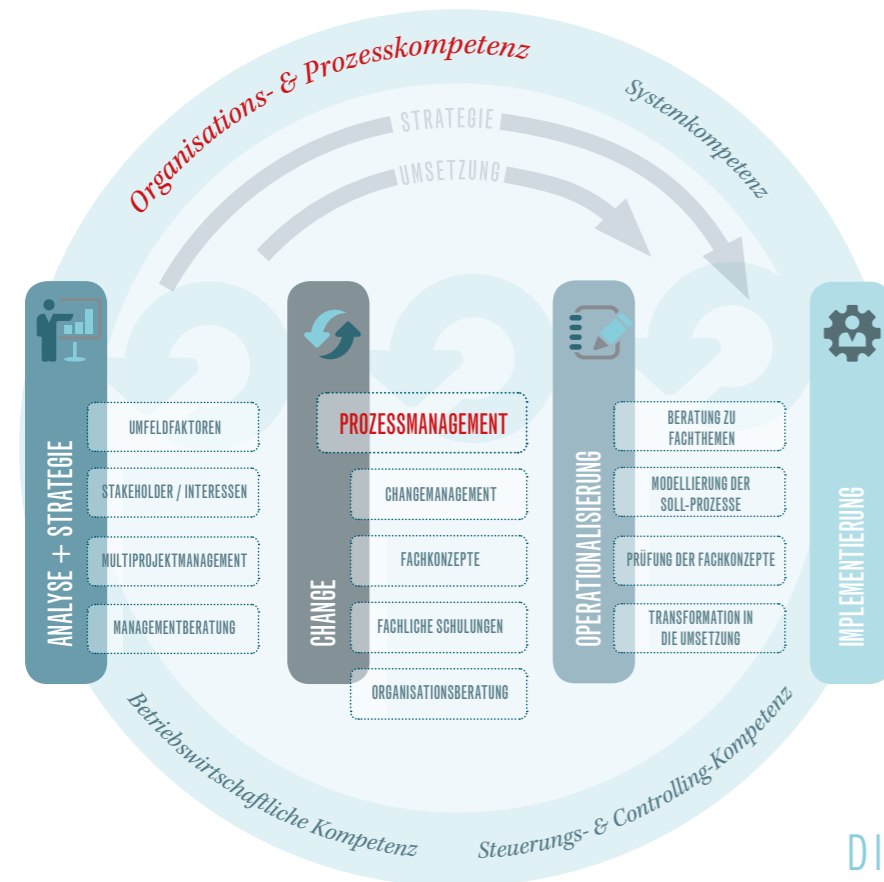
Organisations- & Prozesskompetenz

Systemkompetenz

STRATEGIE

UMSETZUNG

ANALYSE + STRATEGIE

UMFELDFAKTOREN

STAKEHOLDER / INTERESSEN

MULTIPROJEKTMANAGEMENT

MANAGEMENTBERATUNG

CHANGE

PROZESSMANAGEMENT

CHANGEMANAGEMENT

FACHKONZEPTE

FACHLICHE SCHULUNGEN

ORGANISATIONSBERATUNG

OPERATIONALISIERUNG

BERATUNG ZU FACHTHEMEN

MODELLIERUNG DER SOLL-PROZESSE

PRÜFUNG DER FACHKONZEPTE

TRANSFORMATION IN DIE UMSETZUNG

IMPLEMENTIERUNG

Betriebswirtschaftliche Kompetenz

Steuerungs- & Controlling-Kompetenz

DI